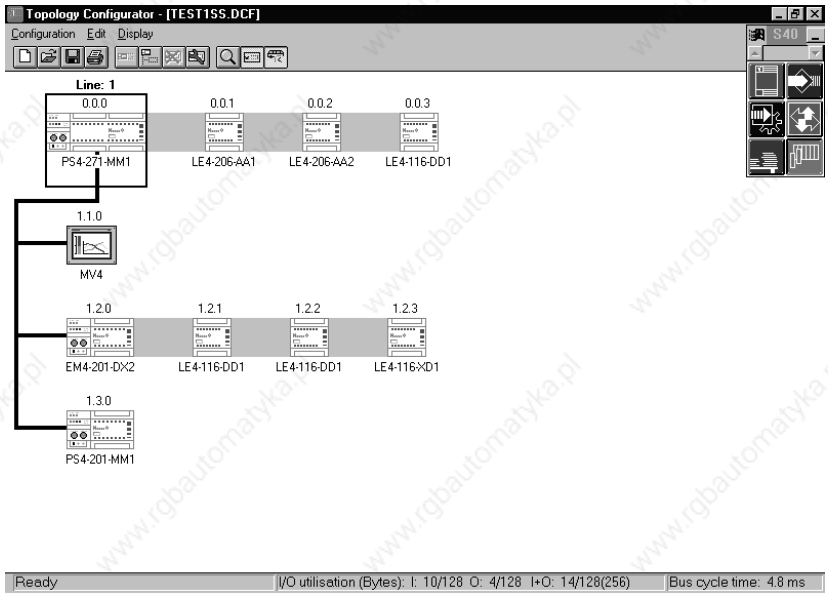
Topology Configurator - [TEST1SS.DCF]

Configuration Edit Display

S40

Line: 1

0.0.0
PS4-271-MM1

0.0.1
LE4-206-AA1

0.0.2
LE4-206-AA2

0.0.3
LE4-116-DD1

1.1.0
MV4

1.2.0
EM4-201-DX2

1.2.1
LE4-116-DD1

1.2.2
LE4-116-DD1

1.2.3
LE4-116-XD1

1.3.0
PS4-201-MM1

Ready | I/O utilisation (Bytes): I: 10/128 O: 4/128 I+O: 14/128(256) | Bus cycle time: 4.8 ms

www.rgbautomatyka.pl